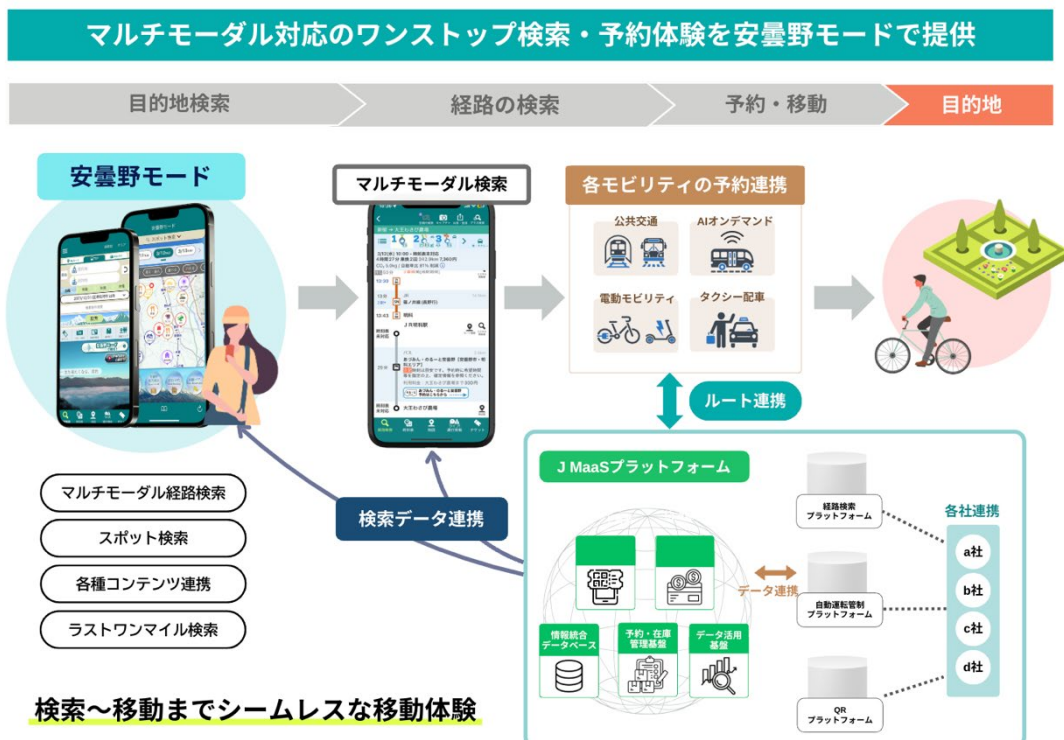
マルチモーダル対応のワンストップ検索・予約体験を安曇野モードで提供

目的地検索

経路の検索

予約・移動

目的地

安曇野モード

マルチモーダル検索

各モビリティの予約連携

公共交通

AIオンデマンド

電動モビリティ

タクシー配車

ルート連携

マルチモーダル経路検索

スポット検索

各種コンテンツ連携

ラストワンマイル検索

検索データ連携

J MaaSプラットフォーム

データ連携

情報統合データベース

予約・在庫管理基盤

データ活用基盤

経路検索プラットフォーム

自動運転管制プラットフォーム

QRプラットフォーム

各社連携

a社

b社

c社

d社

検索〜移動までシームレスな移動体験